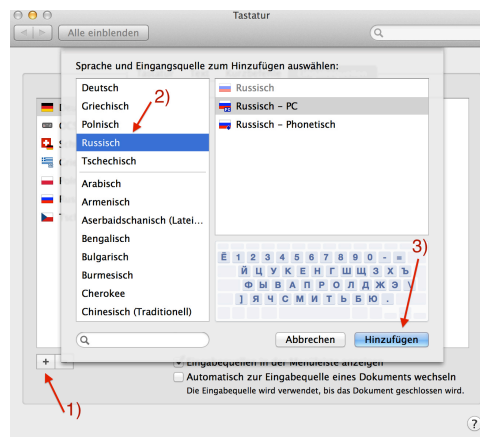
Tastatur

Alle einblenden

Sprache und Eingangsquelle zum Hinzufügen auswählen:

Deutsch
Griechisch
Polnisch
Russisch
Tschechisch
Arabisch
Armenisch
Aserbaidschanisch (Latei…
Bengalisch
Bulgarisch
Burmesisch
Cherokee
Chinesisch (Traditionell)

Russisch
Russisch – PC
Russisch – Phonetisch

Ё 1 2 3 4 5 6 7 8 9 0 - =
Й Ц У К Е Н Г Ш Щ З Х Ъ
Ф Ы В А П Р О Л Д Ж Э \
Я Ч С М И Т Ь Б Ю .

Abbrechen
Hinzufügen

2)
3)
1)

+

Eingabequellen in der Menüleiste anzeigen
Automatisch zur Eingabequelle eines Dokuments wechseln
Die Eingabequelle wird verwendet, bis das Dokument geschlossen wird.

?